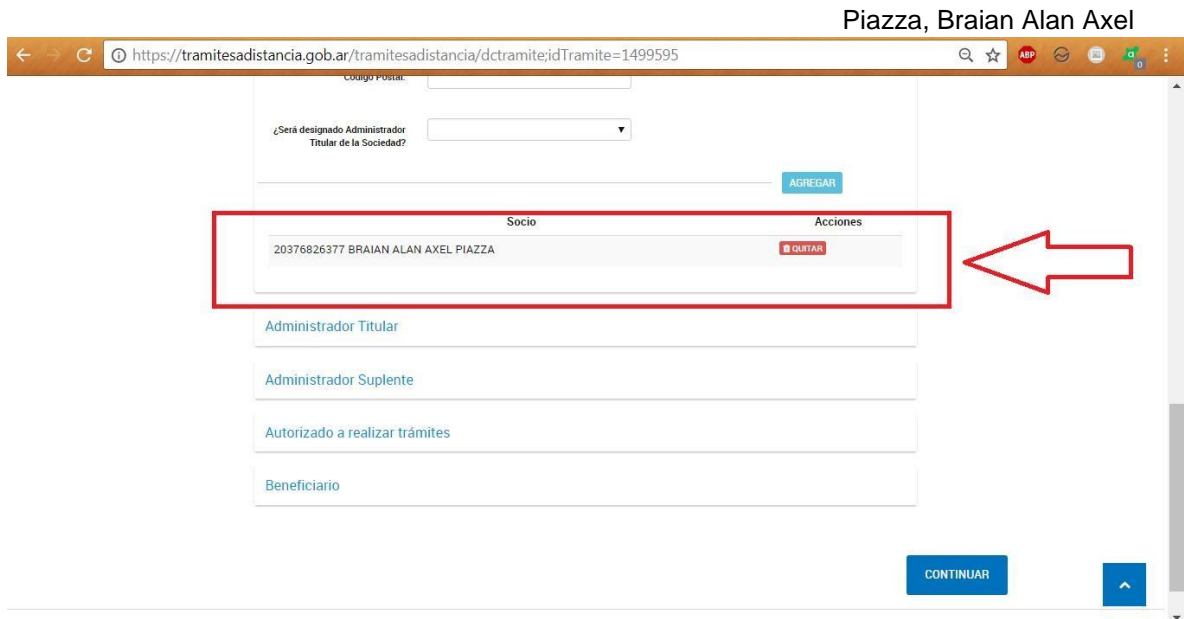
Piazza, Braian Alan Axel

https://tramitesadistancia.gob.ar/tramitesadistancia/dctramite;idTramite=1499595

Código Postal:

¿Será designado Administrador Titular de la Sociedad?

AGREGAR

| Socio | Acciones |
|---|---|
| 20376826377 BRAIAN ALAN AXEL PIAZZA | QUITAR |

Administrador Titular

Administrador Suplente

Autorizado a realizar trámites

Beneficiario

CONTINUAR